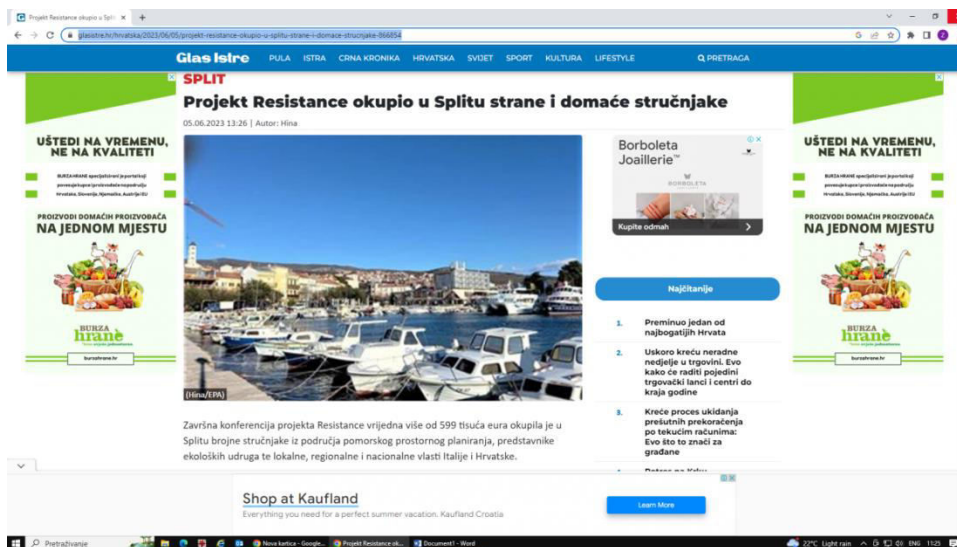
Projekt Resistance okupio u Spli ×

glasistre.hr/hrvatska/2023/06/05/projekt-resistance-okupio-u-splitu-strane-i-domace-strucnjake-866854

Glas Istre PULA ISTRA CRNA KRONIKA HRVATSKA SVIJET SPORT KULTURA LIFESTYLE PRETRAGA

SPLIT

Projekt Resistance okupio u Splitu strane i domaće stručnjake

05.06.2023 13:26 | Autor: Hina

(Hina/EPA)

Završna konferencija projekta Resistance vrijedna više od 599 tisuća eura okupila je u Splitu brojne stručnjake iz područja pomorskog prostornog planiranja, predstavnike ekoloških udruga te lokalne, regionalne i nacionalne vlasti Italije i Hrvatske.

Borboleta Joaillerie

BORBOLETA

Kupite odmah

Najčitanije

1. Preminuo jedan od najbogatijih Hrvata

2. Uskoro kreću neradne nedjelje u trgovini. Evo kako će raditi pojedini trgovački lanci i centri do kraja godine

3. Kreće proces ukidanja prešutnih prekoračenja po tekućim računima: Evo što to znači za građane

UŠTEDI NA VREMENU, NE NA KVALITETI

BURZA HRANE specijalizirani je portal koji povezuje kupce i proizvođače na području Hrvatske, Slovenije, Njemačke, Austrije i EU

PROIZVODI DOMAĆIH PROIZVOĐAČA NA JEDNOM MJESTU

BURZA hrane

burzahrane.hr

UŠTEDI NA VREMENU, NE NA KVALITETI

BURZA HRANE specijalizirani je portal koji povezuje kupce i proizvođače na području Hrvatske, Slovenije, Njemačke, Austrije i EU

PROIZVODI DOMAĆIH PROIZVOĐAČA NA JEDNOM MJESTU

BURZA hrane

burzahrane.hr

Shop at Kaufland

Everything you need for a perfect summer vacation. Kaufland Croatia

Learn More

Pretraživanje

Nova kartica - Google...

Projekt Resistance ok...

Document1 - Word

22°C Light rain ENG 11:25